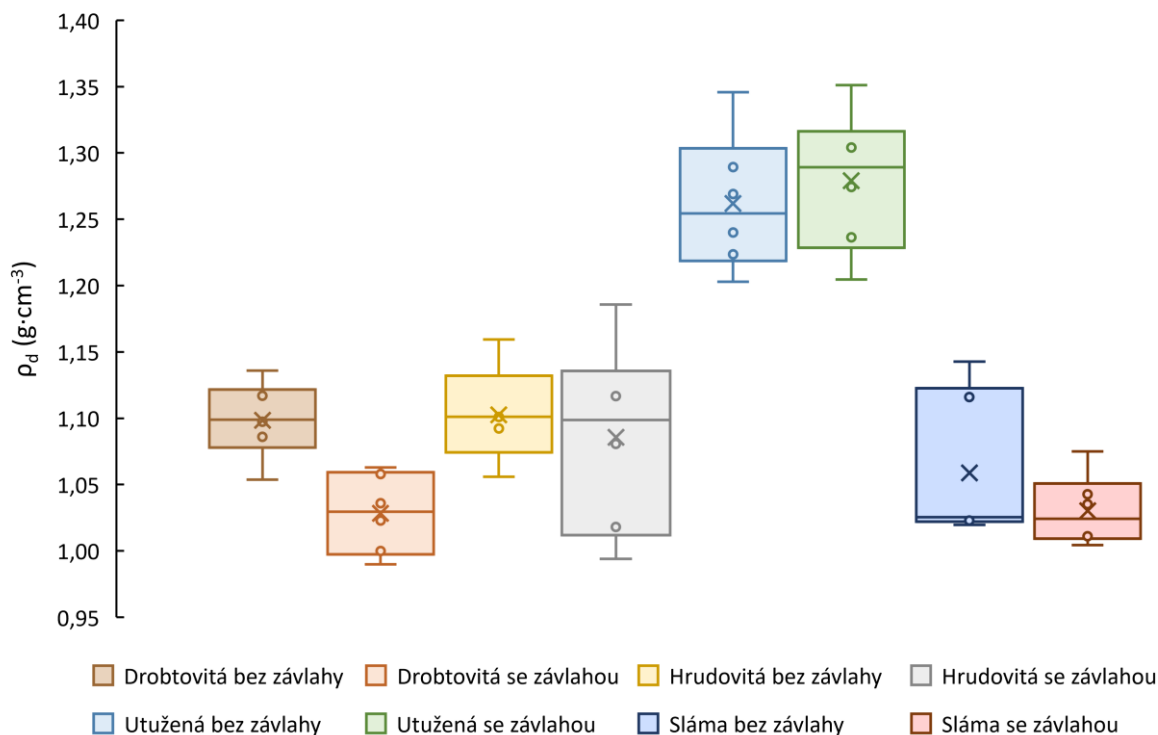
1,40
1,35
1,30
1,25
1,20
1,15
1,10
1,05
1,00
0,95

$\rho_d$ (g·cm$^{-3}$)

Drobtovitá bez závlahy
Drobtovitá se závlahou
Hrudovitá bez závlahy
Hrudovitá se závlahou
Utužená bez závlahy
Utužená se závlahou
Sláma bez závlahy
Sláma se závlahou